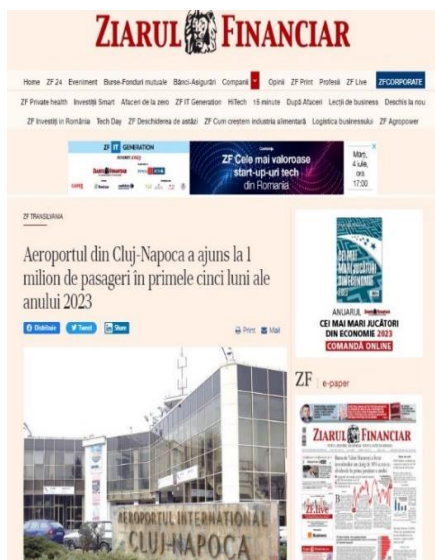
ZIARUL FINANCIAR

Home ZF 24 Eveniment Burse-Fonduri mutuale Bănci-Asigurări Companii Opinii ZF Print Profesii ZF Live ZFCORPORATE

ZF Private health Investiţii Smart Afaceri de la zero ZF IT Generation HiTech 15 minute După Afaceri Lecţii de business Deschis la nou

ZF Investiţi în România Tech Day ZF Deschiderea de astăzi ZF Cum creştem industria alimentară Logistica businessului ZF Agropower

ZF IT GENERATION

ZF Cele mai valoroase start-up-uri tech din România

Marţi, 4 iulie, ora 17:00

ZF TRANSILVANIA

Aeroportul din Cluj-Napoca a ajuns la 1 milion de pasageri în primele cinci luni ale anului 2023

Distribuie Tweet Share

Print Mail

AEROPORTUL INTERNAŢIONAL CLUJ-NAPOCA

ANUARUL ZIARUL FINANCIAR
CEI MAI MARI JUCĂTORI DIN ECONOMIE 2023
COMANDĂ ONLINE

ZF e-paper

ZIARUL FINANCIAR